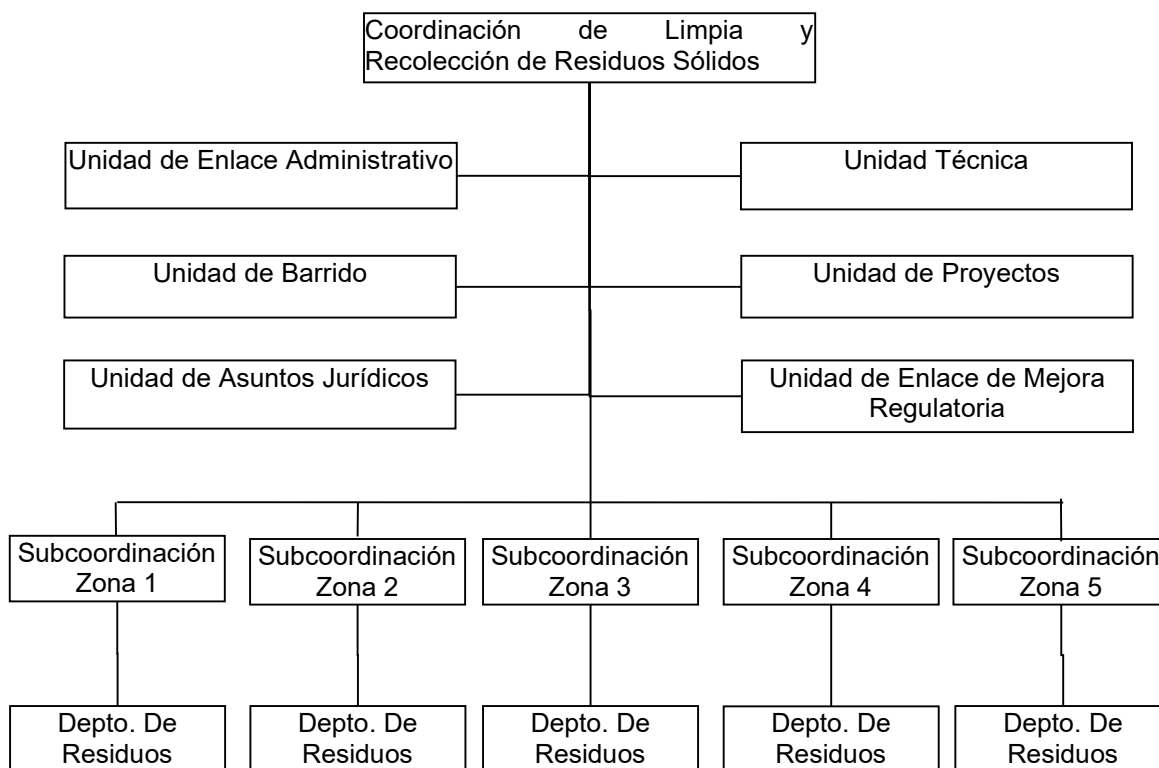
Coordinación de Limpia y Recolección de Residuos Sólidos

Unidad de Enlace Administrativo

Unidad Técnica

Unidad de Barrido

Unidad de Proyectos

Unidad de Asuntos Jurídicos

Unidad de Enlace de Mejora Regulatoria

Subcoordinación Zona 1

Subcoordinación Zona 2

Subcoordinación Zona 3

Subcoordinación Zona 4

Subcoordinación Zona 5

Depto. De Residuos

Depto. De Residuos

Depto. De Residuos

Depto. De Residuos

Depto. De Residuos